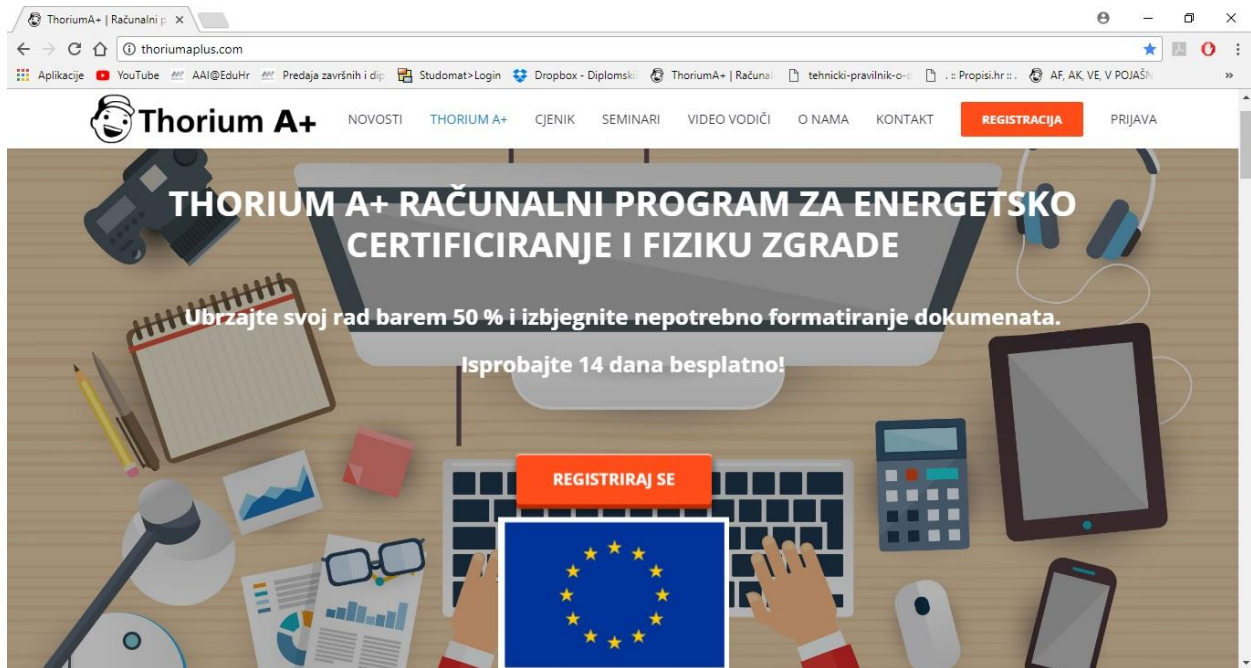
ThoriumA+ | Računalni p ×

thoriumaplus.com

Aplikacije YouTube AAI@EduHr Predaja završnih i dip Studomat>Login Dropbox - Diplomski ThoriumA+ | Računal tehnicki-pravilnik-o-c .:: Propisi.hr ::. AF, AK, VE, V POJAŠN »

Thorium A+

NOVOSTI THORIUM A+ CJENIK SEMINARI VIDEO VODIČI O NAMA KONTAKT REGISTRACIJA PRIJAVA

THORIUM A+ RAČUNALNI PROGRAM ZA ENERGETSKO CERTIFICIRANJE I FIZIKU ZGRADE

Ubrzajte svoj rad barem 50 % i izbjegnite nepotrebno formatiranje dokumenata.

Isprobajte 14 dana besplatno!

REGISTRIRAJ SE